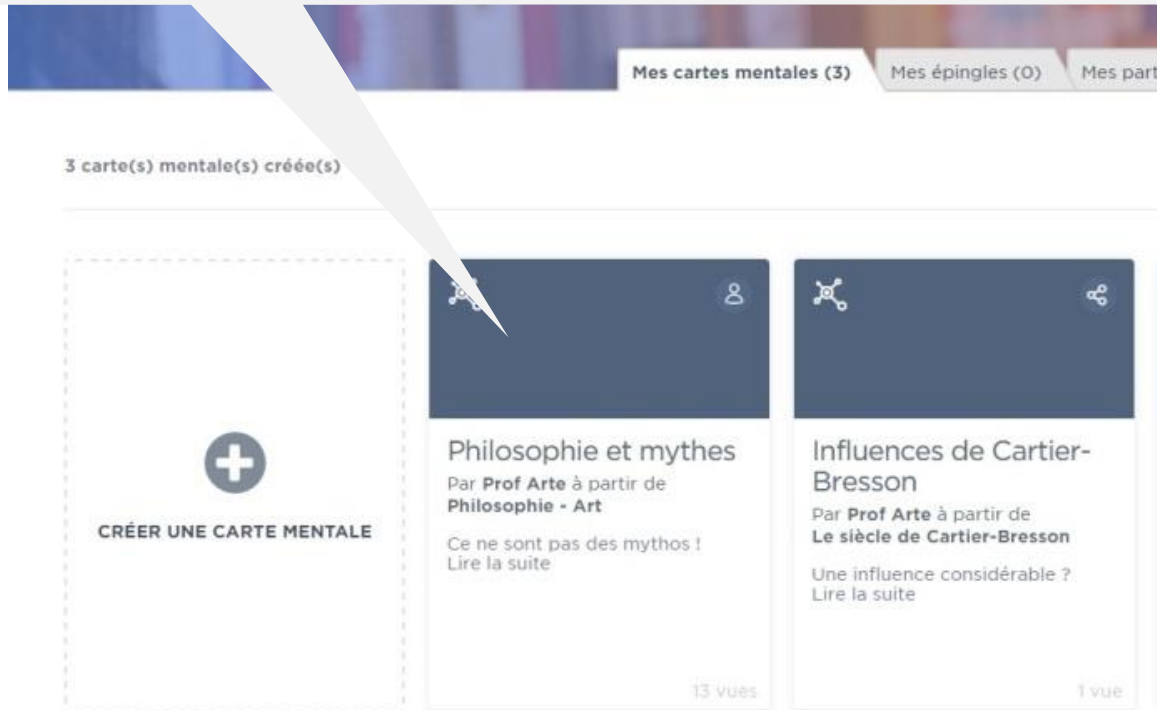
Mes cartes mentales (3) Mes épingles (0) Mes part

3 carte(s) mentale(s) créée(s)

CRÉER UNE CARTE MENTALE

Philosophie et mythes
Par **Prof Arte** à partir de
**Philosophie - Art**

Ce ne sont pas des mythos !
Lire la suite

13 vues

Influences de Cartier-Bresson
Par **Prof Arte** à partir de
**Le siècle de Cartier-Bresson**

Une influence considérable ?
Lire la suite

1 vue